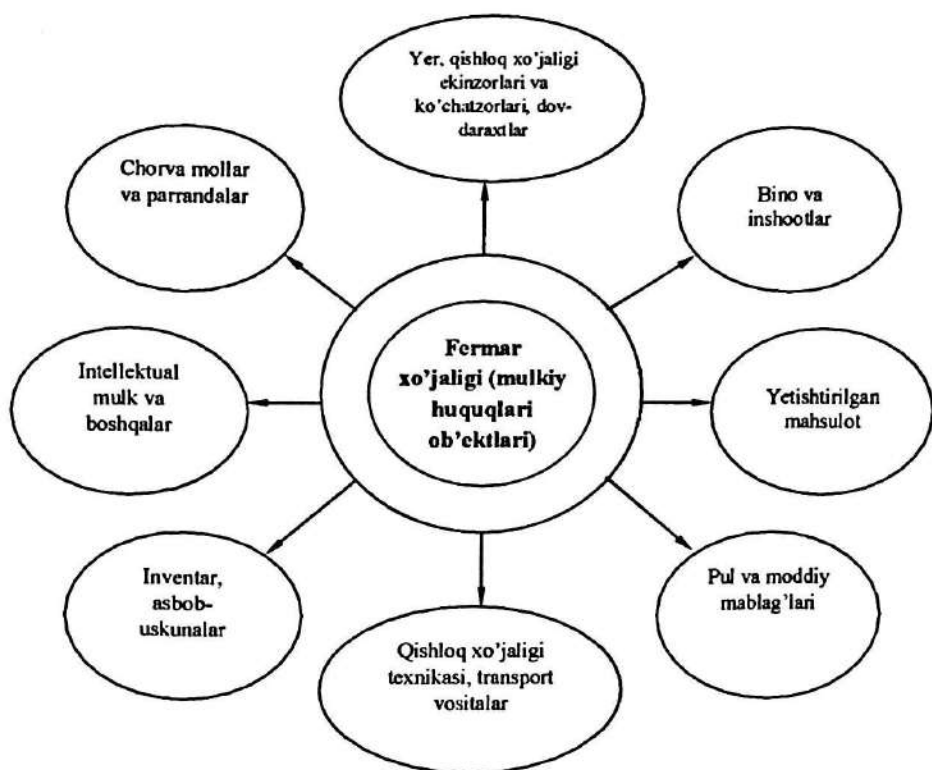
Yer, qishloq xo'jaligi ekinzorlari va ko'chatzorlari, dov-daraxtlar

Chorva mollar va parrandalar

Bino va inshootlar

Fermar xo'jaligi (mulkiy huquqlari ob'ektlari)

Intellektual mulk va boshqalar

Yetishtirilgan mahsulot

Inventar, asbob-uskunalar

Pul va moddiy mablag'lari

Qishloq xo'jaligi texnikasi, transport vositalar